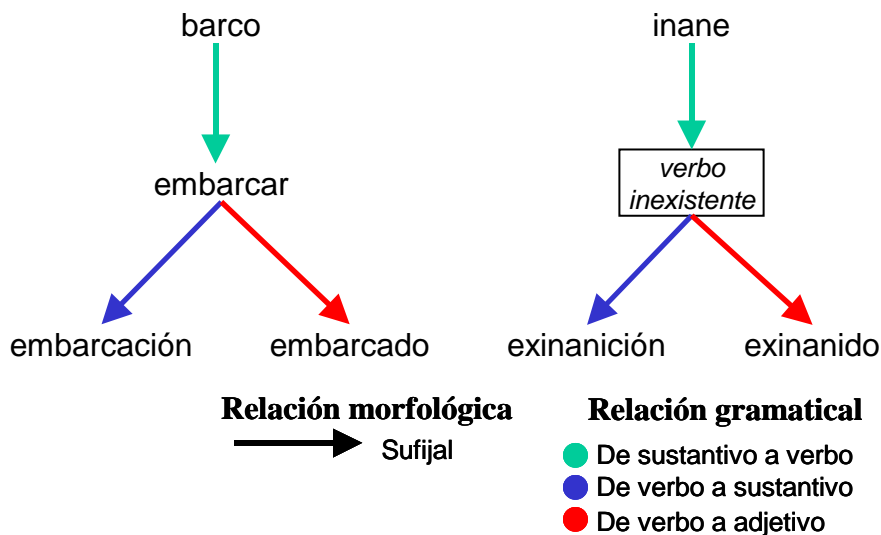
barco

embarcar

embarcación

embarcado

inane

verbo inexistente

exinanición

exinanido

**Relación morfológica**

Sufijal

**Relación gramatical**

De sustantivo a verbo

De verbo a sustantivo

De verbo a adjetivo